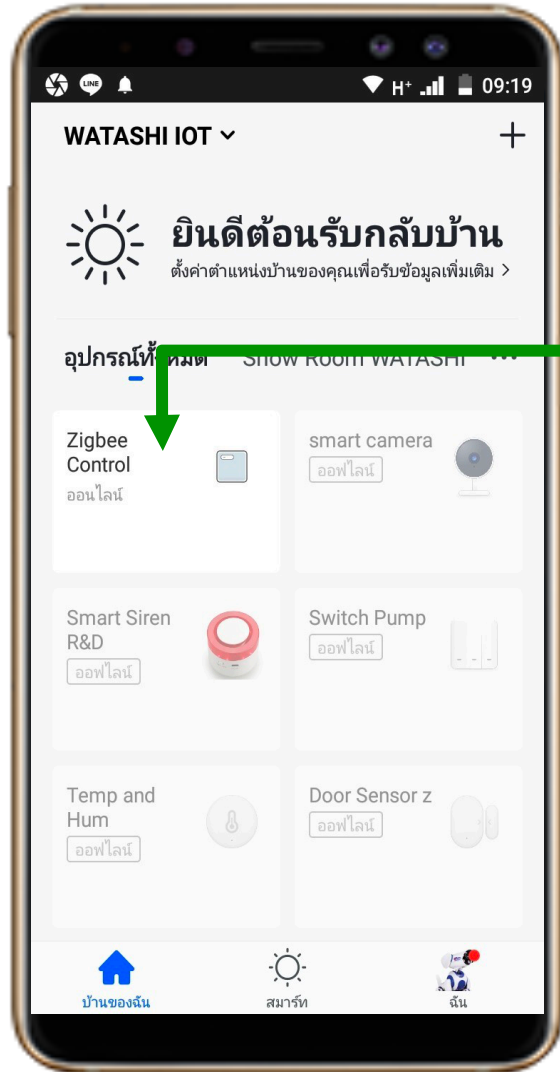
H+ 09:19

WATASHI IOT

+

ยินดีต้อนรับกลับบ้าน

ตั้งค่าตำแหน่งบ้านของคุณเพื่อรับข้อมูลเพิ่มเติม >

อุปกรณ์ทั้งหมด Show Room WATASHI

Zigbee Control
ออนไลน์

smart camera
ออฟไลน์

Smart Siren R&D
ออฟไลน์

Switch Pump
ออฟไลน์

Temp and Hum
ออฟไลน์

Door Sensor z
ออฟไลน์

บ้านของฉัน

สมาร์ท

ฉัน